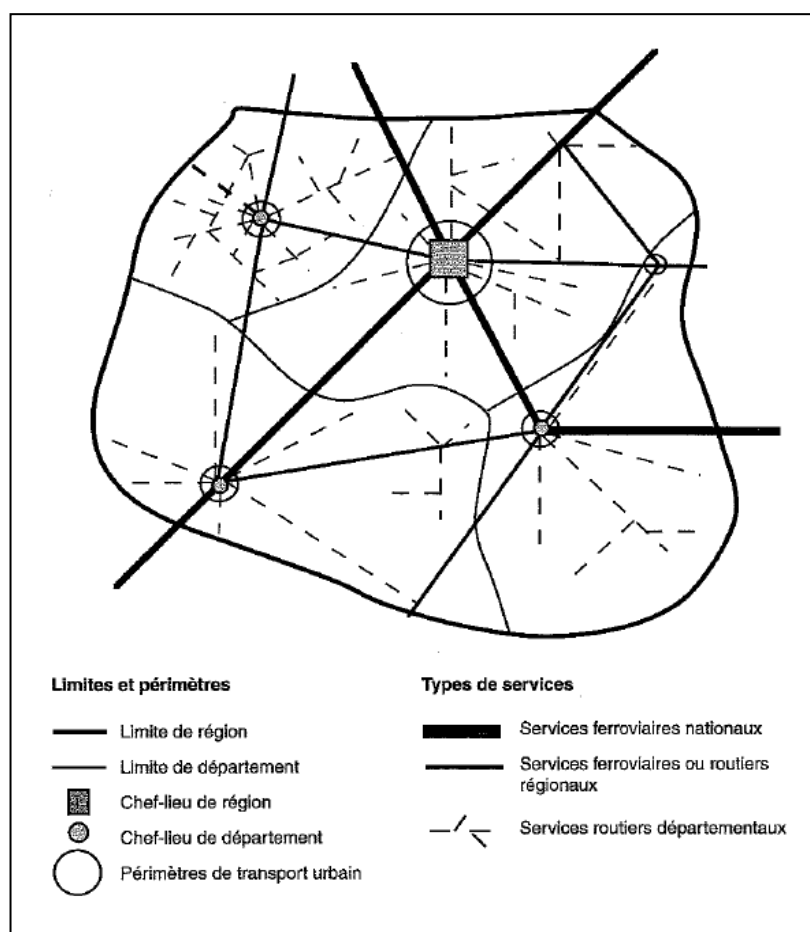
Limites et périmètres

Limite de région

Limite de département

Chef-lieu de région

Chef-lieu de département

Périmètres de transport urbain

Types de services

Services ferroviaires nationaux

Services ferroviaires ou routiers régionaux

Services routiers départementaux